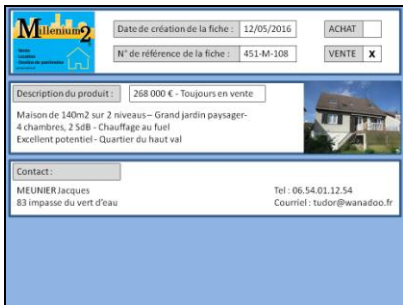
Millenium 2

Vente
Location
Gestion de patrimoine

Date de création de la fiche : 12/05/2016

ACHAT

N° de référence de la fiche : 451-M-108

VENTE X

Description du produit :

268 000 € - Toujours en vente

Maison de 140m2 sur 2 niveaux – Grand jardin paysager- 4 chambres, 2 SdB - Chauffage au fuel
Excellent potentiel - Quartier du haut val

Contact :

MEUNIER Jacques
83 impasse du vert d'eau

Tel : 06.54.01.12.54
Courriel : tudor@wanadoo.fr